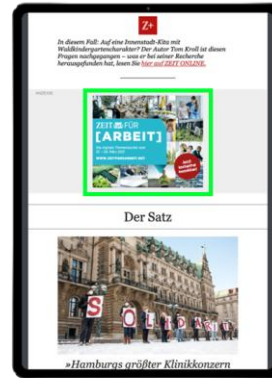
Z+

In diesem Fall: Auf eine Innenstadt-Kita mit Waldkindergartencharakter? Der Autor Tom Kroll ist diesen Fragen nachgegangen – was er bei seiner Recherche herausgefunden hat, lesen Sie hier auf ZEIT ONLINE.

ANZEIGE

ZEIT FÜR [ARBEIT]

WWW.ZEITFUERARBEIT.NET

Der Satz

SOLIDARITÄT

»Hamburgs größter Klinikkonzern